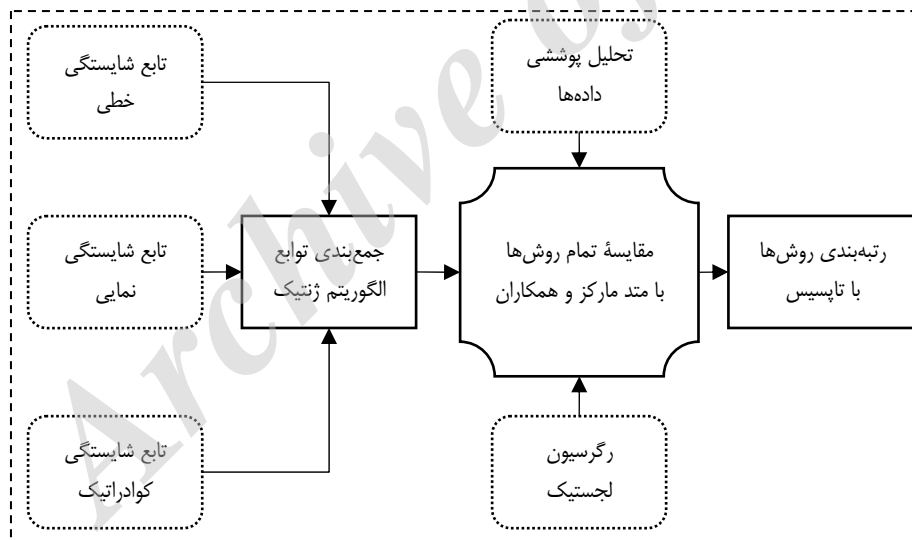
تحلیل پوششی
داده‌ها

تابع شایستگی
خطی

تابع شایستگی
نمایی

جمع‌بندی توابع
الگوریتم ژنتیک

مقایسهٔ تمام روش‌ها
با متد مارکز و همکاران

رتبه‌بندی روش‌ها
با تاپسیس

تابع شایستگی
کوادراتیک

رگرسیون
لجستیک

Archive of